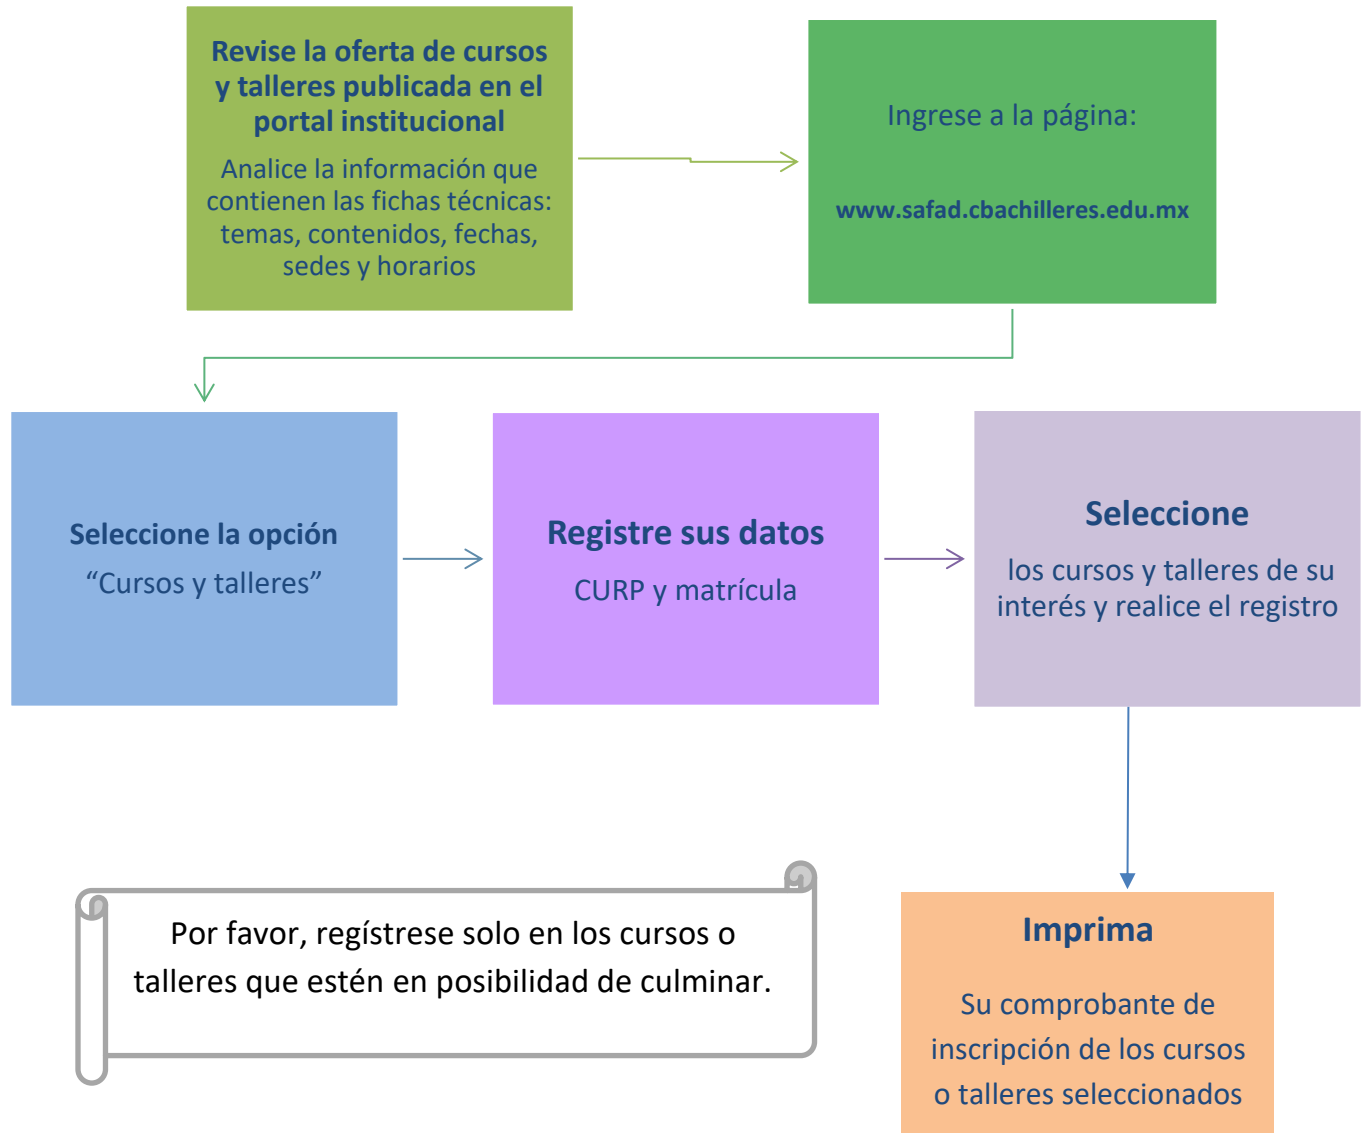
Revise la oferta de cursos y talleres publicada en el portal institucional

Analice la información que contienen las fichas técnicas: temas, contenidos, fechas, sedes y horarios

Ingrese a la página:

www.safad.cbachilleres.edu.mx

Seleccione la opción

“Cursos y talleres”

Registre sus datos

CURP y matrícula

Seleccione

los cursos y talleres de su interés y realice el registro

Imprima

Su comprobante de inscripción de los cursos o talleres seleccionados

Por favor, regístrese solo en los cursos o talleres que estén en posibilidad de culminar.